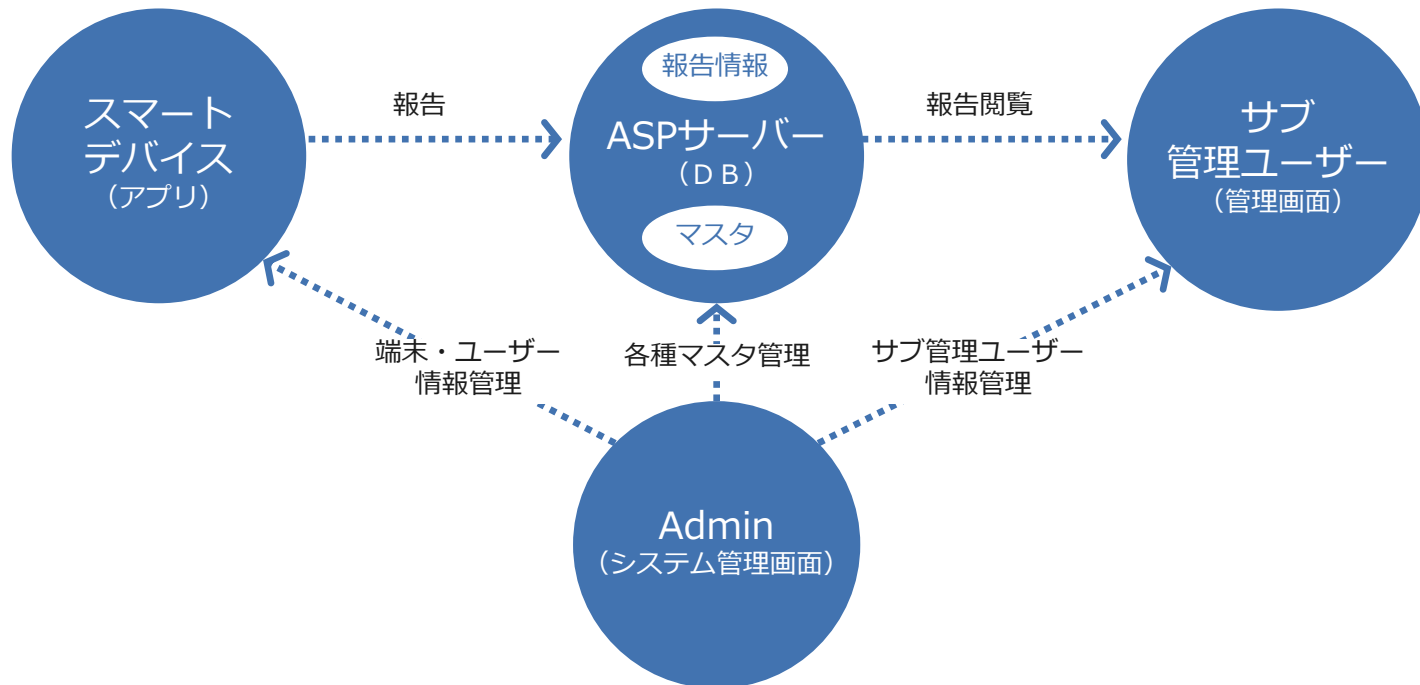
スマート
デバイス
（アプリ）

報告

報告情報

ASPサーバー
（ＤＢ）

マスタ

報告閲覧

サブ
管理ユーザー
（管理画面）

端末・ユーザー
情報管理

各種マスタ管理

サブ管理ユーザー
情報管理

Admin
（システム管理画面）